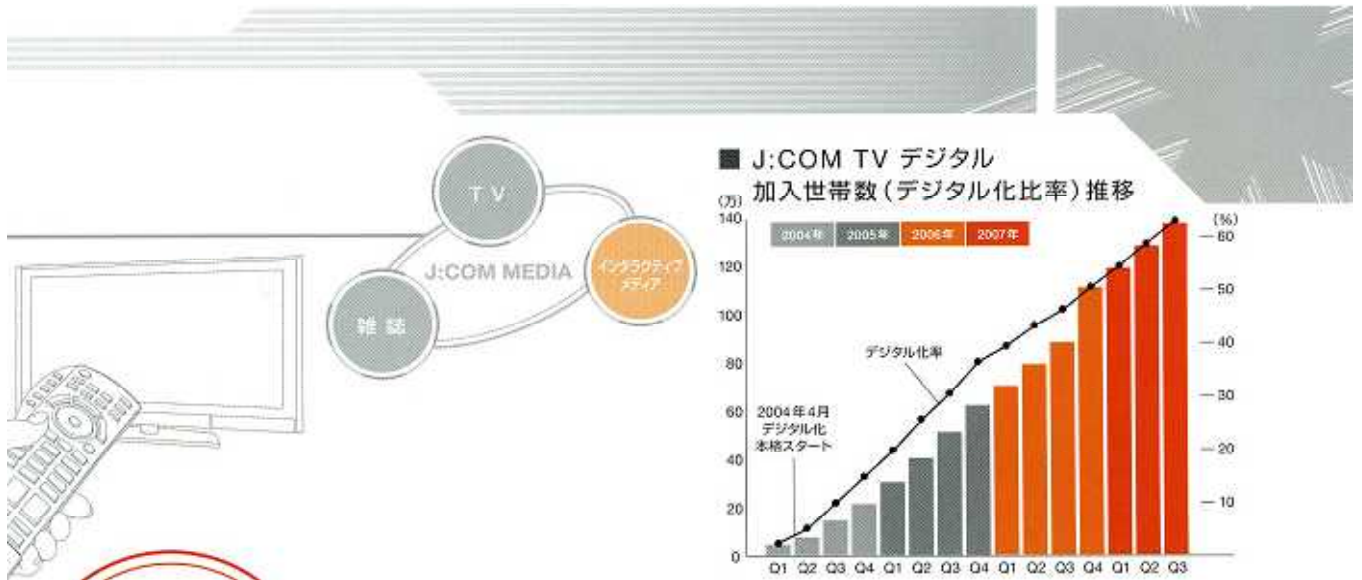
TV

J:COM MEDIA

インタラクティブメディア

雑誌

■ J:COM TV デジタル 加入世帯数(デジタル化比率)推移

(万)

140

120

100

80

60

40

20

0

2004年 2005年 2006年 2007年

(%)

60

50

40

30

20

10

デジタル化率

2004年4月 デジタル化 本格スタート

Q1 Q2 Q3 Q4 Q1 Q2 Q3 Q4 Q1 Q2 Q3 Q4 Q1 Q2 Q3